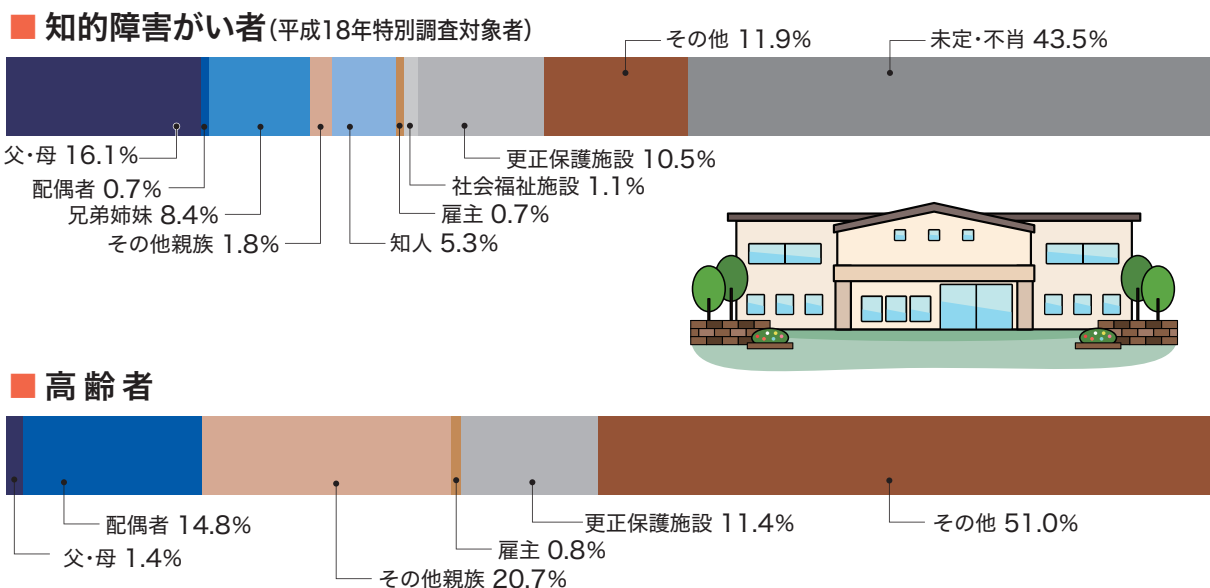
■ 知的障害がい者(平成18年特別調査対象者)

その他 11.9%
未定・不肖 43.5%
父・母 16.1%
配偶者 0.7%
兄弟姉妹 8.4%
その他親族 1.8%
知人 5.3%
雇主 0.7%
社会福祉施設 1.1%
更正保護施設 10.5%

■ 高 齢 者

配偶者 14.8%
父・母 1.4%
その他親族 20.7%
雇主 0.8%
更正保護施設 11.4%
その他 51.0%